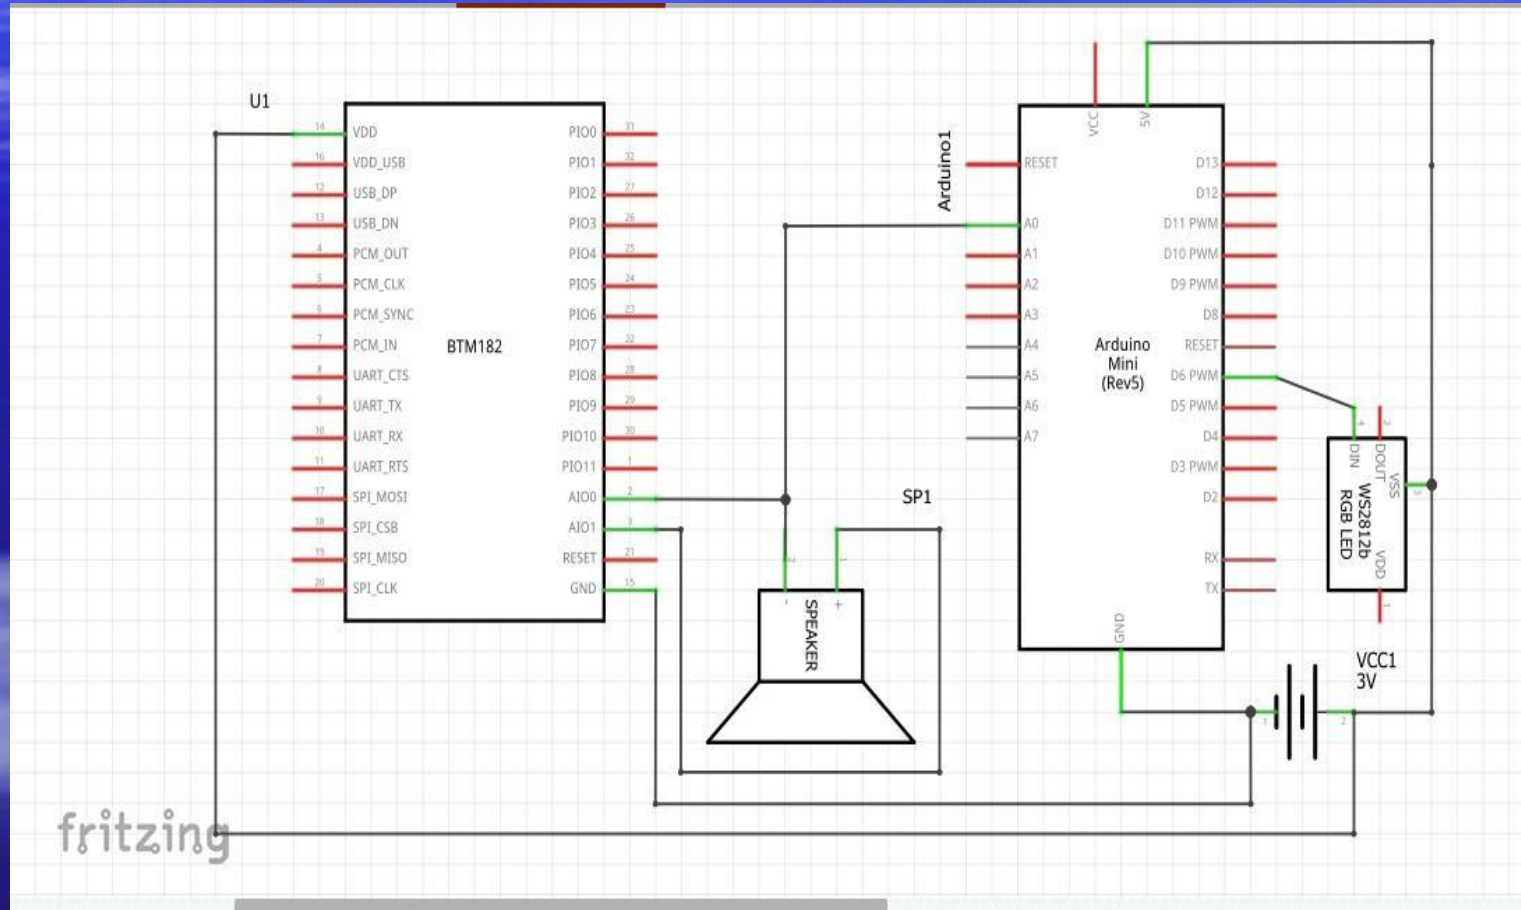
U1

| 14 | VDD | PIO0 | 31 |
|---|---|---|---|
| 16 | VDD_USB | PIO1 | 32 |
| 12 | USB_DP | PIO2 | 27 |
| 13 | USB_DN | PIO3 | 26 |
| 4 | PCM_OUT | PIO4 | 25 |
| 5 | PCM_CLK | PIO5 | 24 |
| 6 | PCM_SYNC | PIO6 | 23 |
| 7 | PCM_IN | PIO7 | 22 |
| 8 | UART_CTS | PIO8 | 28 |
| 9 | UART_TX | PIO9 | 29 |
| 10 | UART_RX | PIO10 | 30 |
| 11 | UART_RTS | PIO11 | 1 |
| 17 | SPI_MOSI | AIO0 | 2 |
| 18 | SPI_CSB | AIO1 | 3 |
| 19 | SPI_MISO | RESET | 21 |
| 20 | SPI_CLK | GND | 15 |

BTM182

Arduino1

VCC 5V

| RESET | D13 |
|---|---|
| A0 | D12 |
| A1 | D11 PWM |
| A2 | D10 PWM |
| A3 | D9 PWM |
| A4 | D8 |
| A5 | RESET |
| A6 | D6 PWM |
| A7 | D5 PWM |
| | D4 |
| | D3 PWM |
| | D2 |
| | RX |
| | TX |

Arduino Mini (Rev5)

GND

SP1

2 1

- +

SPEAKER

4 2

DIN DOUT

VSS 3

WS2812b RGB LED

VDD 1

VCC1 3V

1 2

fritzing